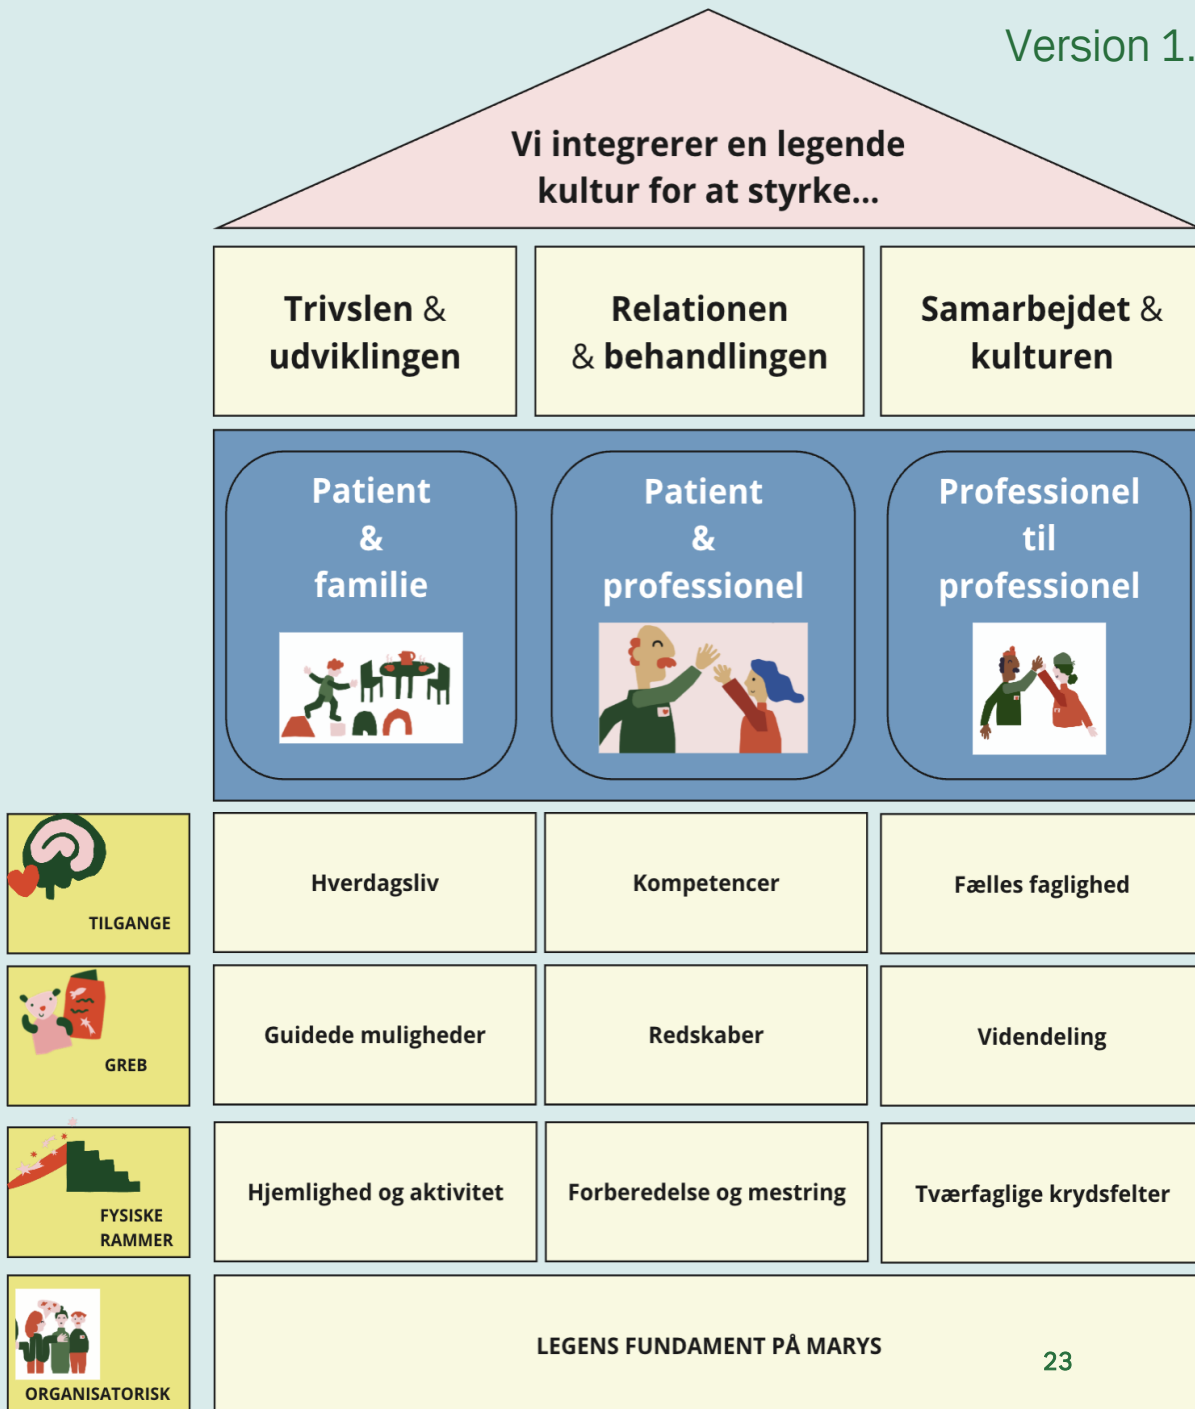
Version 1.

Vi integrerer en legende kultur for at styrke...

Trivslen & udviklingen

Relationen & behandlingen

Samarbejdet & kulturen

Patient & familie

Patient & professionel

Professionel til professionel

TILGANGE

Hverdagsliv

Kompetencer

Fælles faglighed

GREB

Guidede muligheder

Redskaber

Videndeling

FYSISKE RAMMER

Hjemlighed og aktivitet

Forberedelse og mestring

Tværfaglige krydsfelter

ORGANISATORISK

LEGENS FUNDAMENT PÅ MARYS

23